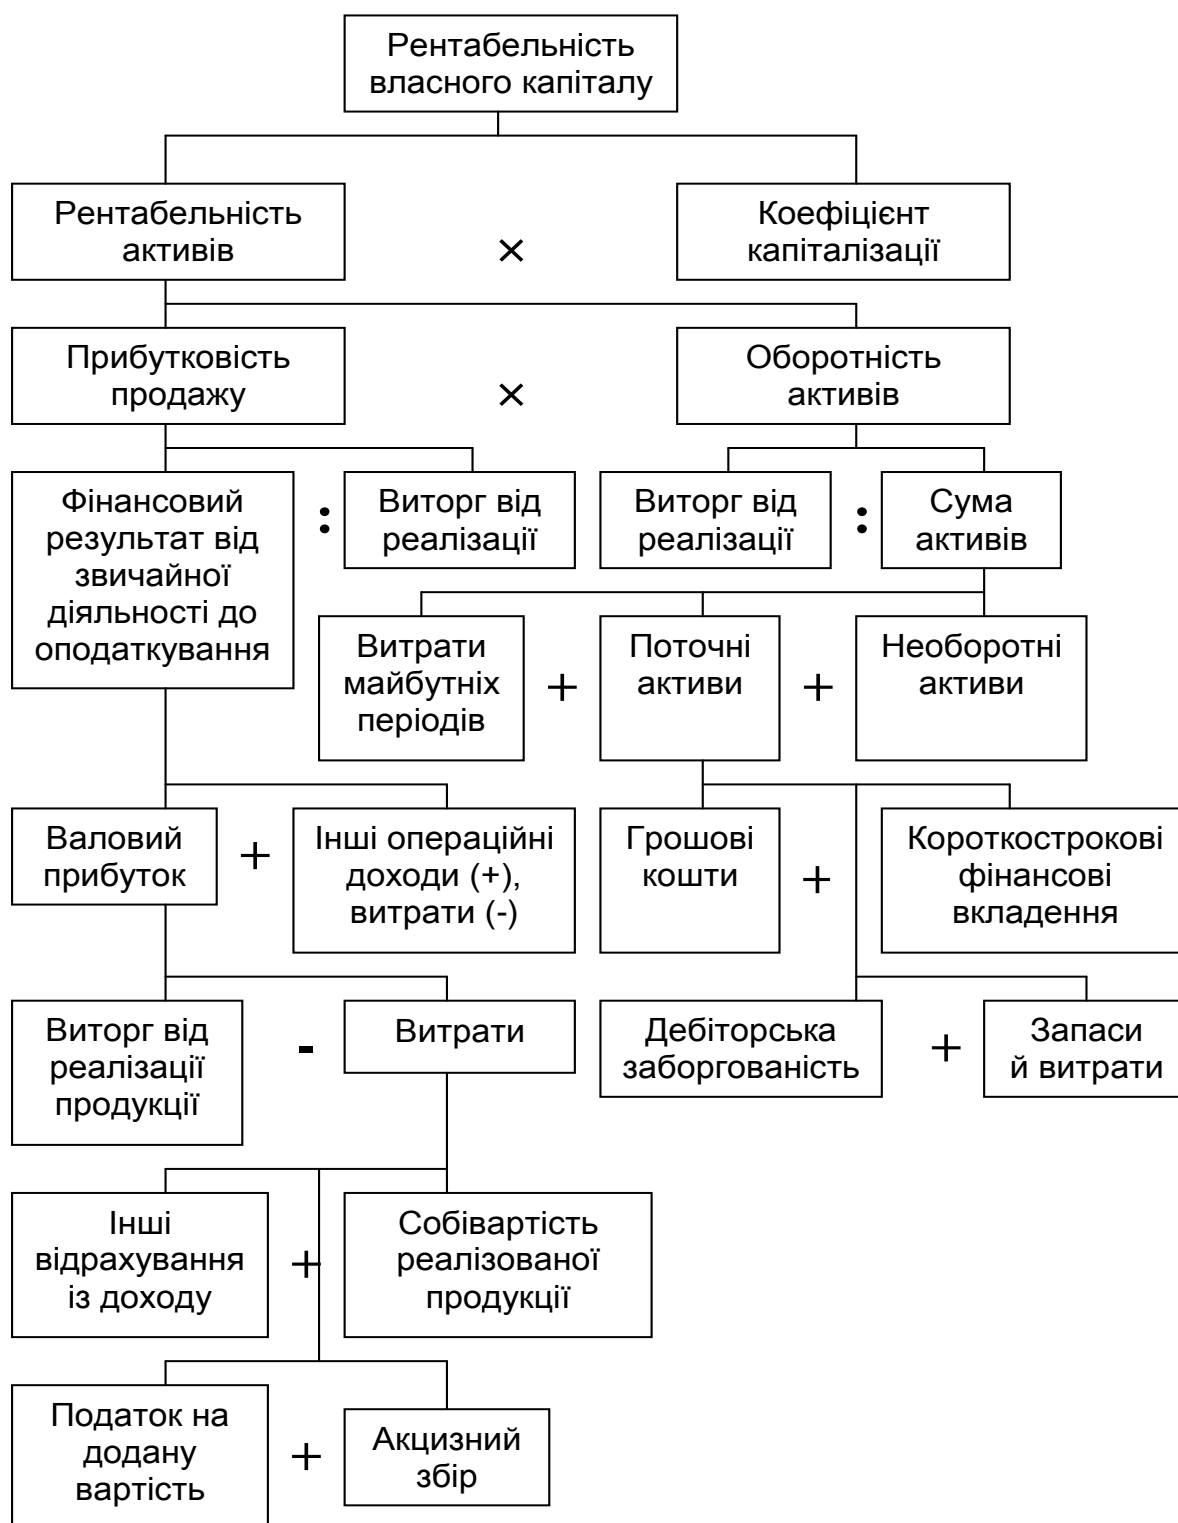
Рентабельність власного капіталу

Рентабельність активів

×

Коефіцієнт капіталізації

Прибутковість продажу

×

Оборотність активів

Фінансовий результат від звичайної діяльності до оподаткування

:

Виторг від реалізації

Виторг від реалізації

:

Сума активів

Витрати майбутніх періодів

+

Поточні активи

+

Необоротні активи

Валовий прибуток

+

Інші операційні доходи (+), витрати (-)

Грошові кошти

+

Короткострокові фінансові вкладення

Виторг від реалізації продукції

-

Витрати

Дебіторська заборгованість

+

Запаси й витрати

Інші відрахування із доходу

+

Собівартість реалізованої продукції

Податок на додану вартість

+

Акцизний збір